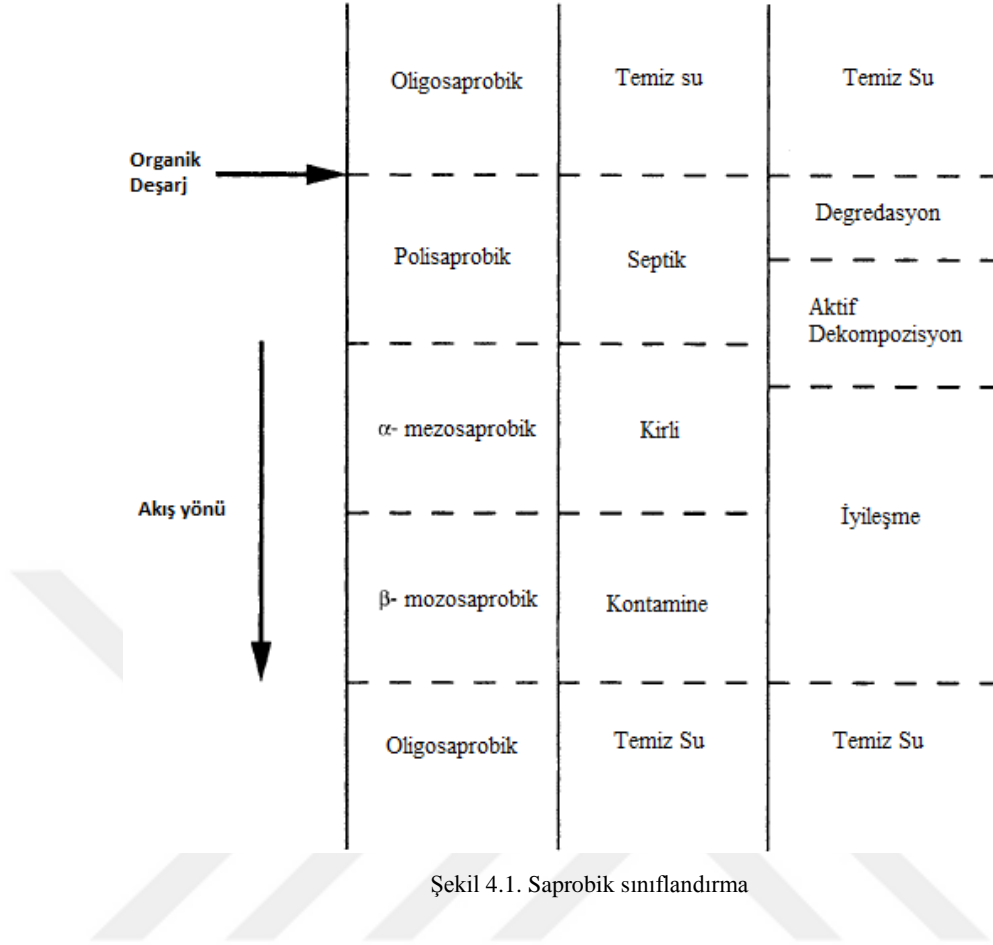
Oligosaprobik

Temiz su

Temiz Su

Organik Deşarj

Degredasyon

Polisaprobik

Septik

Aktif Dekompozisyon

$\alpha$- mezosaprobik

Kirli

Akış yönü

İyileşme

$\beta$- mozosaprobik

Kontamine

Oligosaprobik

Temiz Su

Temiz Su

Şekil 4.1. Saprobik sınıflandırma